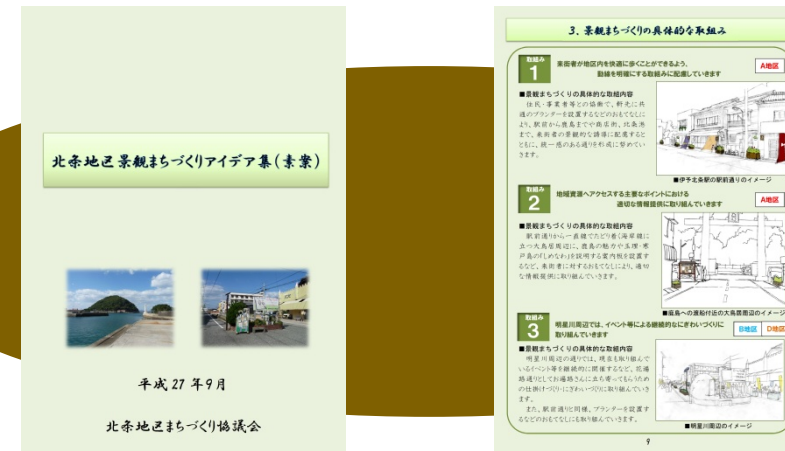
北条地区景観まちづくりアイデア集（素案）

平成 27 年 9 月

北条地区まちづくり協議会

3. 景観まちづくりの具体的な取組み

取組み 1

来街者が地区内を快適に歩くことができるよう、動線を明確にする取組みに配慮していきます

A地区

■景観まちづくりの具体的な取組内容

住民・事業者等との協働で、軒先に共通のプランターを設置するなどおもてなしにより、駅前から鹿島までや商店街、北条港まで、来街者の景観的な誘導に配慮するとともに、統一感のある通りを形成に努めていきます。

■伊予北条駅の駅前通りのイメージ

取組み 2

地域資源へアクセスする主要なポイントにおける適切な情報提供に取り組んでいきます

A地区

■景観まちづくりの具体的な取組内容

駅前通りから一直線で九だり角（海岸通）に立つ大鳥居周辺に、鹿島の魅力や玉理・寒戸島の「しめなわ」を説明する案内板を設置するなど、来街者に対するおもてなしにより、適切な情報提供に取り組んでいきます。

■鹿島への渡船付近の大鳥居周辺のイメージ

取組み 3

明星川周辺では、イベント等による継続的なにぎわいづくりに取り組んでいきます

B地区 D地区

■景観まちづくりの具体的な取組内容

明星川周辺の通りでは、現在も取り組んでいるイベント等を継続的に開催するなど、花遍路通りとしてお遍路さんに立ち寄ってもらうためのお接待づくりにぎわいづくりに取り組んでいきます。

また、駅前通りと同様、プランターを設置するなどおもてなしにも取り組んでいきます。

■明星川周辺のイメージ

9